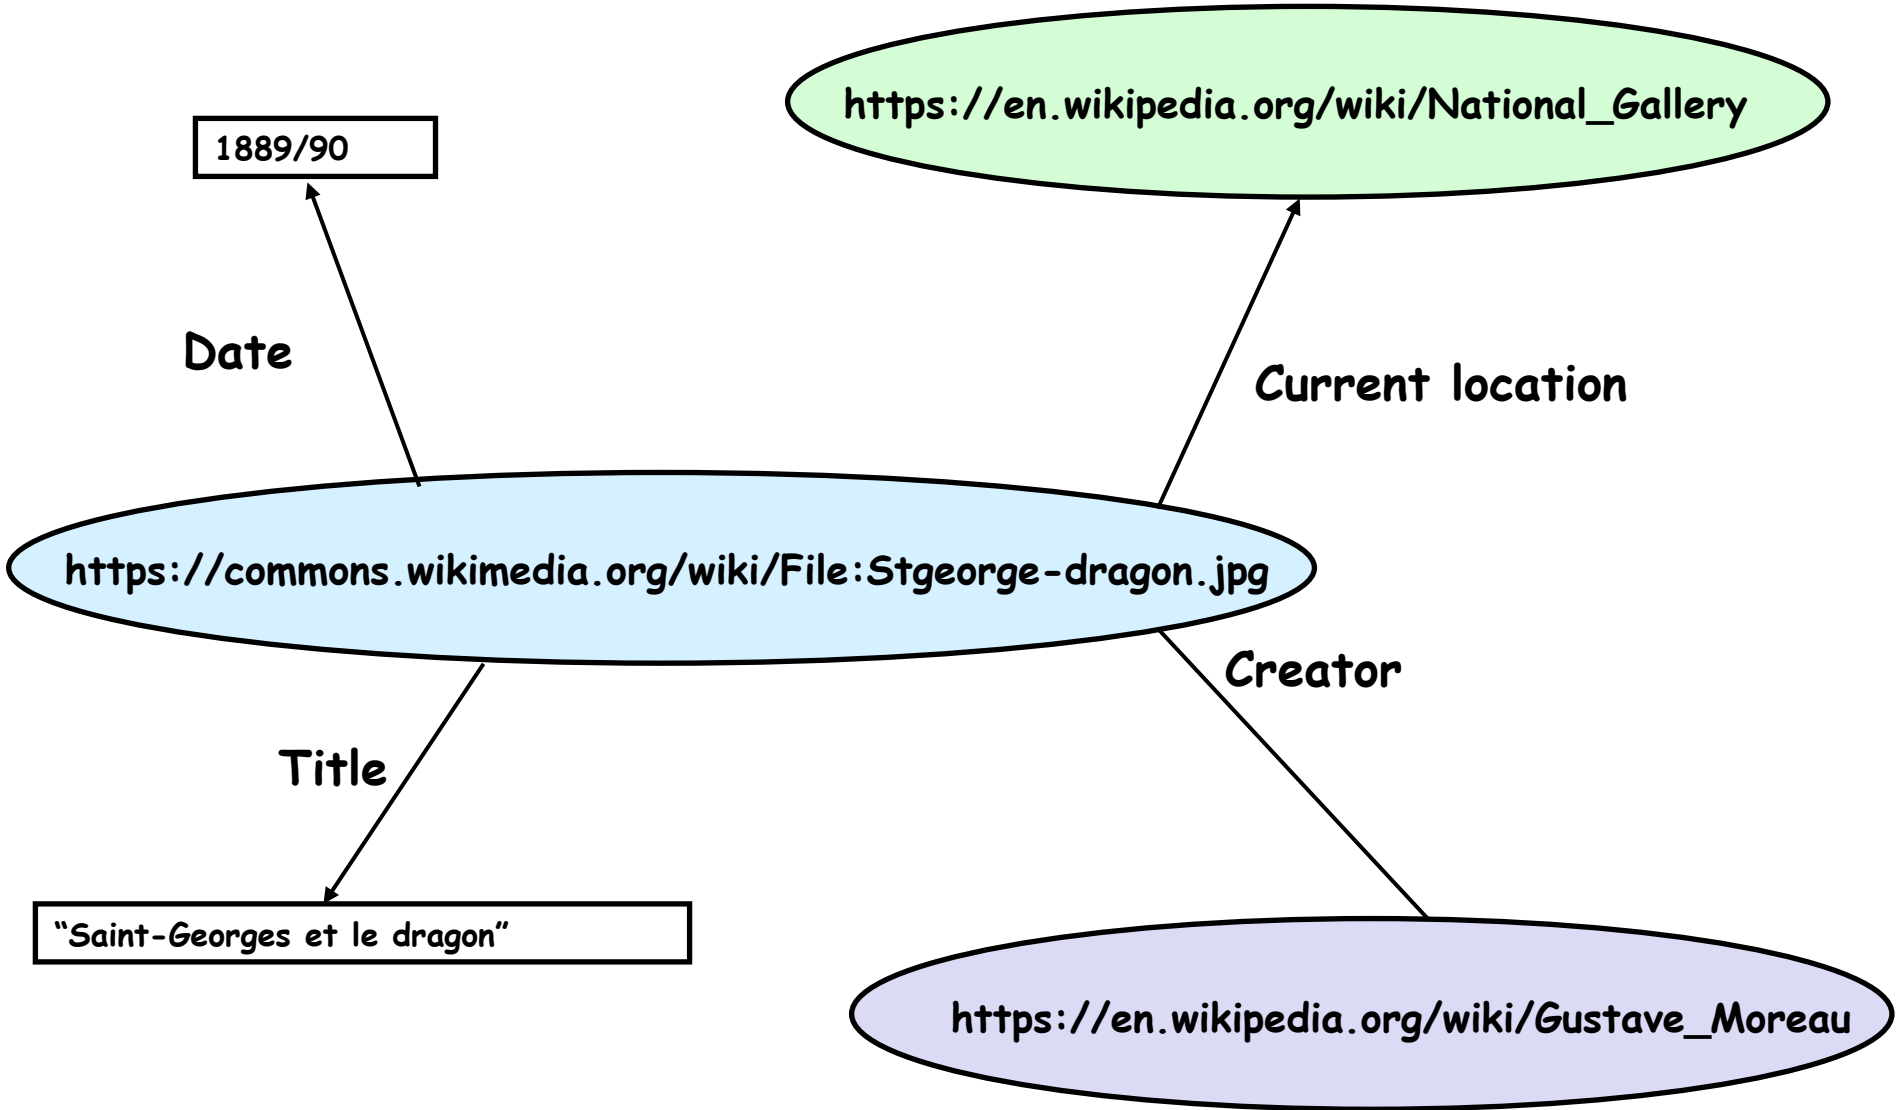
https://en.wikipedia.org/wiki/National_Gallery

1889/90

Date

Current location

https://commons.wikimedia.org/wiki/File:Stgeorge-dragon.jpg

Creator

Title

"Saint-Georges et le dragon"

https://en.wikipedia.org/wiki/Gustave_Moreau